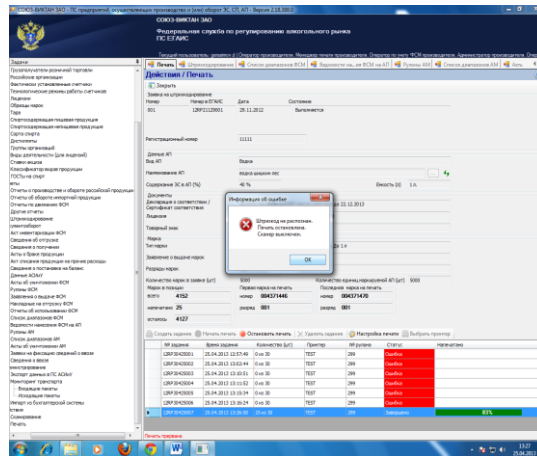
СОЮЗ-ВИКТАН ЗАО

Федеральная служба по регулированию алкогольного рынка
ПС ЕГАИС

Задачи

Действия / Печать

Закрыть

Заявка на штрихкодирование
Номер	Номер в ЕГАИС	Дата	Состояние
001	12RP21128001	29.11.2012	Выполняется

Регистрационный номер	11111

Данные АП
Вид АП	Водка
Наименование АП	водка шишкин лес
Содержание ЭС в АП (%)	40 %	Емкость (л)	1 л.

Документы

Лицензия

Товарный знак

Марка

Тип марки

Заявление о выдаче марок

Разряды марок

Количество марок в заявке (шт)	5000
Марок в позиции
всего	4152
напечатано	25
осталось	4127
Первая марка на печать
номер	004371446
разряд	001
Последняя марка на печать
номер	004371470
разряд	001

Информация об ошибке
Штрихкод не распознан. Печать остановлена. Сканер выключен.
OK

Создать задание	Начать печать	Остановить печать	Удалить задание	Настройка печати	Выбрать принтер

| № задания | Время задания | Количество (шт) | Принтер | № Марки | Статус |
|---|---|---|---|---|---|
| 12RP20420001 | 25.04.2013 13:57:49 | 0 из 30 | TEST | 299 | Ошибка |
| 12RP20420002 | 25.04.2013 13:03:44 | 0 из 30 | TEST | 299 | Ошибка |
| 12RP20420003 | 25.04.2013 13:10:51 | 0 из 30 | TEST | 299 | Ошибка |
| 12RP20420004 | 25.04.2013 13:15:52 | 0 из 30 | TEST | 299 | Ошибка |
| 12RP20420005 | 25.04.2013 13:19:34 | 0 из 30 | TEST | 299 | Ошибка |
| 12RP20420006 | 25.04.2013 13:26:24 | 0 из 30 | TEST | 299 | Ошибка |
| 12RP20420007 | 25.04.2013 13:36:00 | 25 из 30 | TEST | 299 | Завершено |

83%

Печать прервана

13:27
25.04.2013